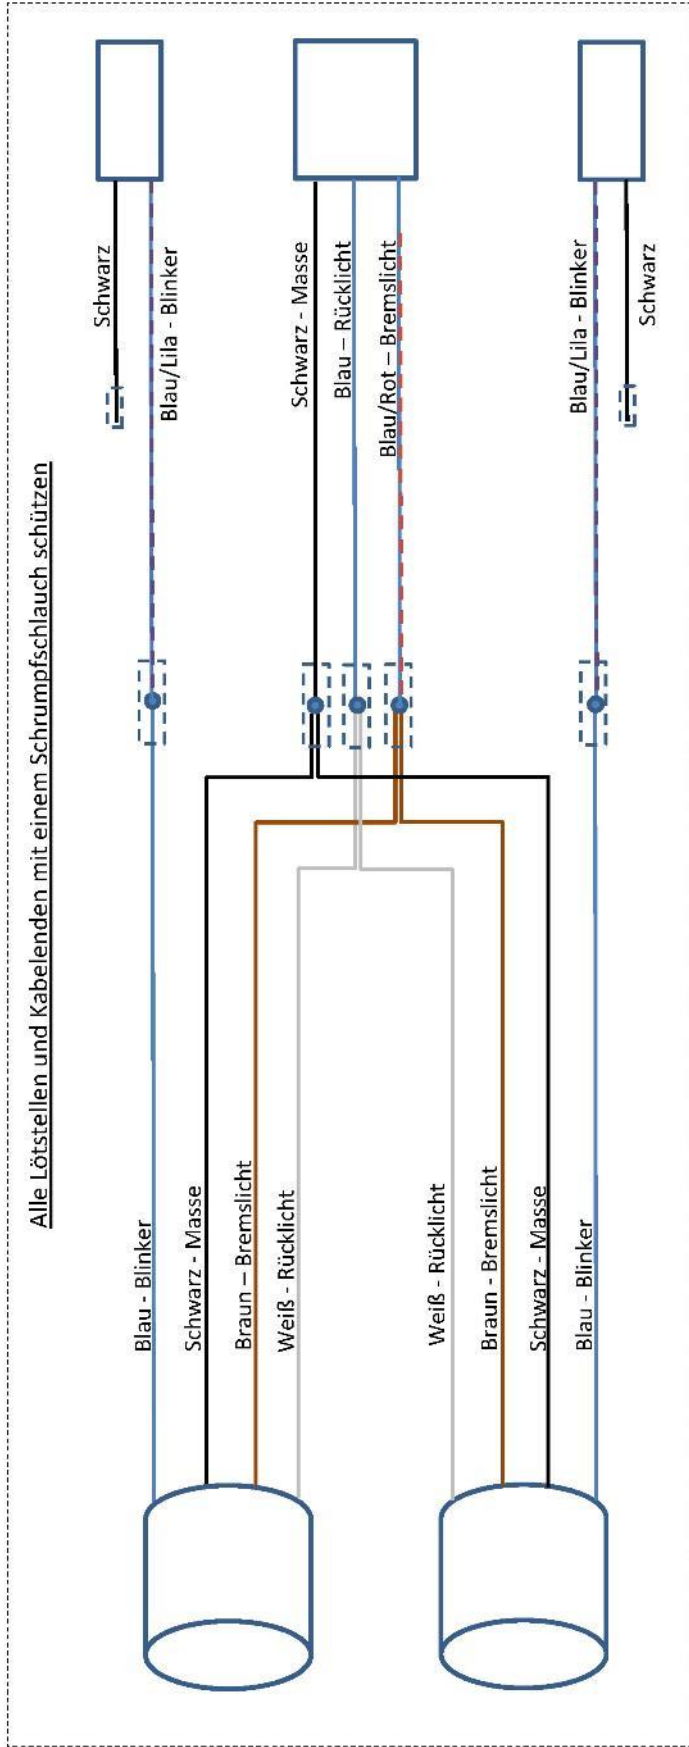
Alle Lötstellen und Kabelenden mit einem Schrumpfschlauch schützen

Schwarz

Blau/Lila - Blinker

Schwarz - Masse

Blau – Rücklicht

Blau/Rot – Bremslicht

Blau/Lila - Blinker

Schwarz

Blau - Blinker

Schwarz - Masse

Braun – Bremslicht

Weiß - Rücklicht

Weiß - Rücklicht

Braun - Bremslicht

Schwarz - Masse

Blau - Blinker